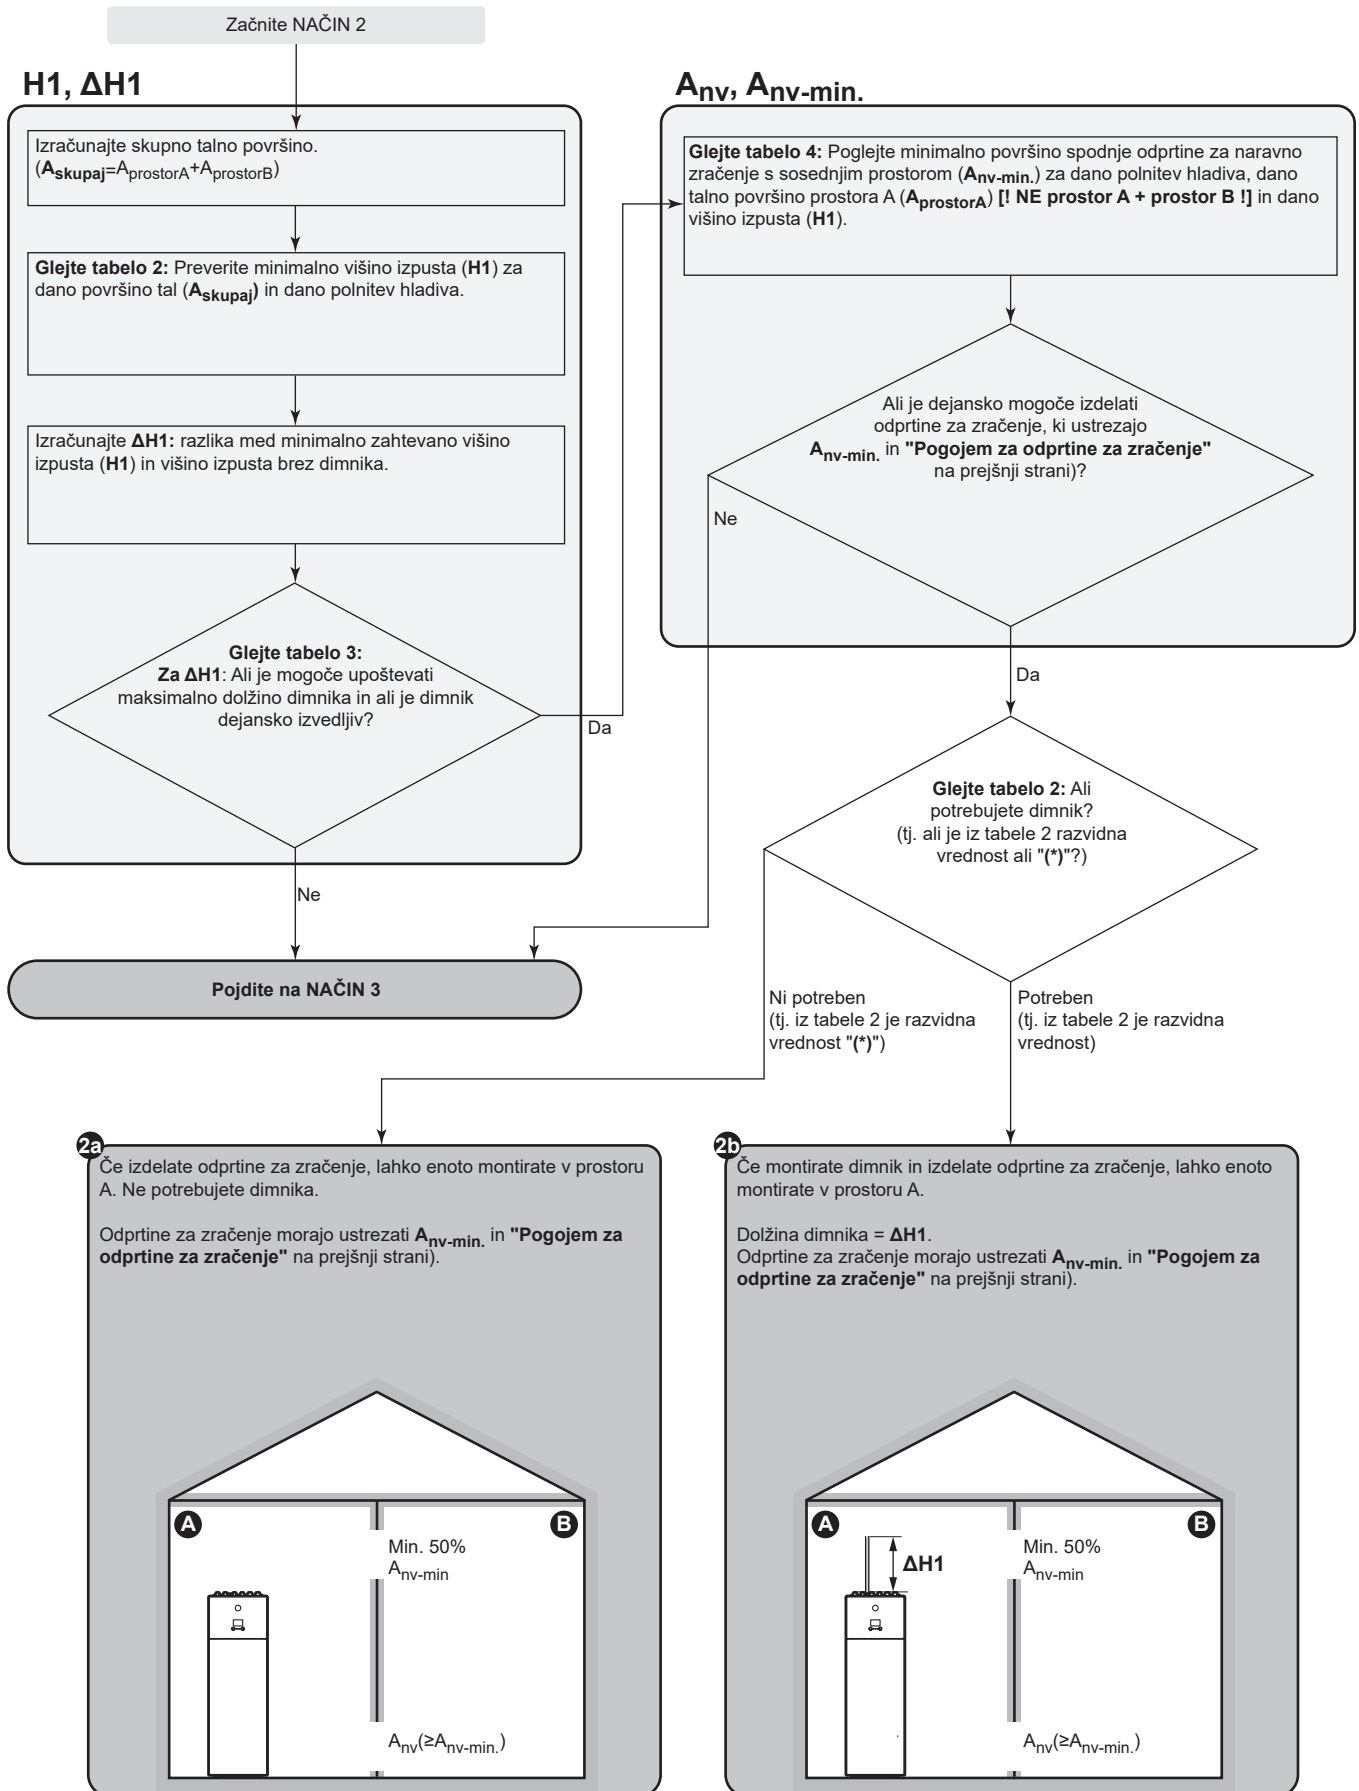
Začnite NAČIN 2

H1, ΔH1

Izračunajte skupno talno površino.
($\mathbf{A_{skupaj}}=A_{prostorA}+A_{prostorB}$)

**Glejte tabelo 2:** Preverite minimalno višino izpusta (**H1**) za dano površino tal (**$A_{skupaj}$**) in dano polnitev hladiva.

Izračunajte **ΔH1:** razlika med minimalno zahtevano višino izpusta (**H1**) in višino izpusta brez dimnika.

**Glejte tabelo 3:**
**Za ΔH1**: Ali je mogoče upoštevati maksimalno dolžino dimnika in ali je dimnik dejansko izvedljiv?

Da

Ne

Pojdite na NAČIN 3

$A_{nv}$, $A_{nv-min.}$

**Glejte tabelo 4:** Poglejte minimalno površino spodnje odprtine za naravno zračenje s sosednjim prostorom (**$A_{nv-min.}$**) za dano polnitev hladiva, dano talno površino prostora A (**$A_{prostorA}$**) **[! NE prostor A + prostor B !]** in dano višino izpusta (**H1**).

Ali je dejansko mogoče izdelati odprtine za zračenje, ki ustrezajo **$A_{nv-min.}$** in **"Pogojem za odprtine za zračenje"** na prejšnji strani)?

Ne

Da

**Glejte tabelo 2:** Ali potrebujete dimnik?
(tj. ali je iz tabele 2 razvidna vrednost ali "**(*)**"?)

Ni potreben
(tj. iz tabele 2 je razvidna vrednost "**(*)**")

Potreben
(tj. iz tabele 2 je razvidna vrednost)

2a
Če izdelate odprtine za zračenje, lahko enoto montirate v prostoru A. Ne potrebujete dimnika.

Odprtine za zračenje morajo ustrezati **$A_{nv-min.}$** in **"Pogojem za odprtine za zračenje"** na prejšnji strani).

A
B
Min. 50%
$A_{nv-min}$
$A_{nv}(\geq A_{nv-min.})$

2b
Če montirate dimnik in izdelate odprtine za zračenje, lahko enoto montirate v prostoru A.

Dolžina dimnika = **ΔH1**.
Odprtine za zračenje morajo ustrezati **$A_{nv-min.}$** in **"Pogojem za odprtine za zračenje"** na prejšnji strani).

A
B
ΔH1
Min. 50%
$A_{nv-min}$
$A_{nv}(\geq A_{nv-min.})$